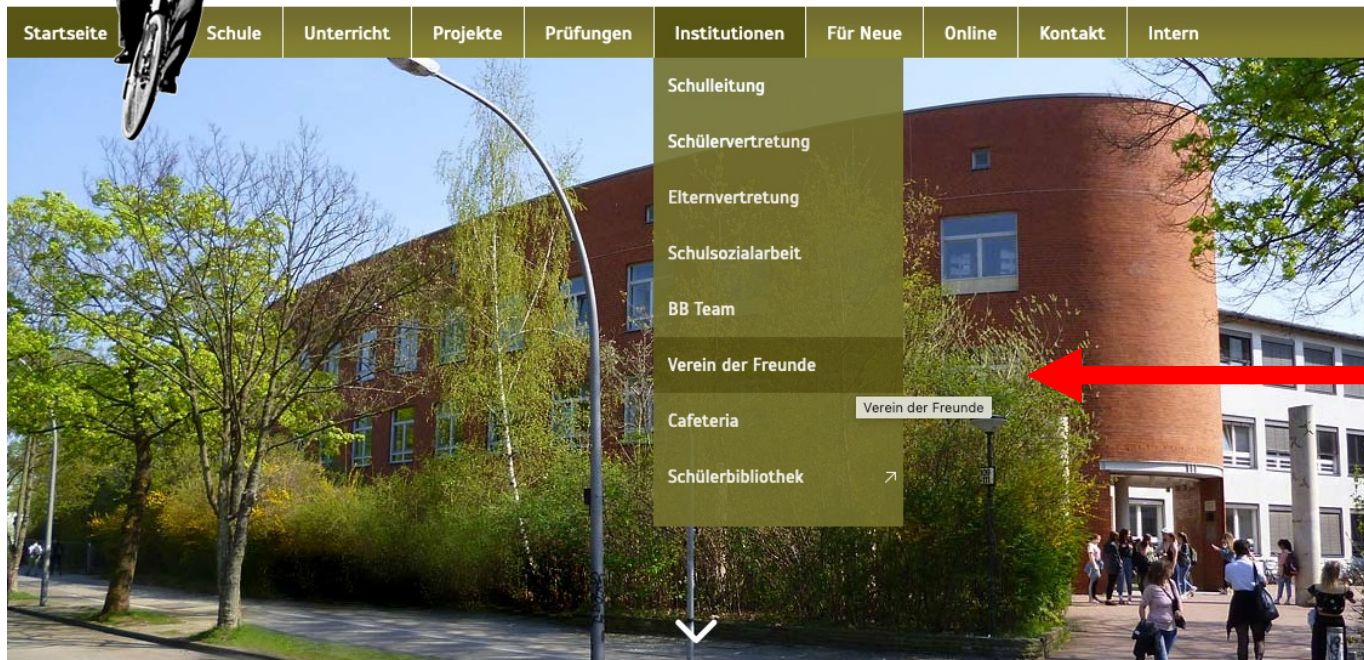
Startseite Schule Unterricht Projekte Prüfungen Institutionen Für Neue Online Kontakt Intern

Schulleitung
Schülervertretung
Elternvertretung
Schulsozialarbeit
BB Team
Verein der Freunde
Cafeteria
Schülerbibliothek

Verein der Freunde